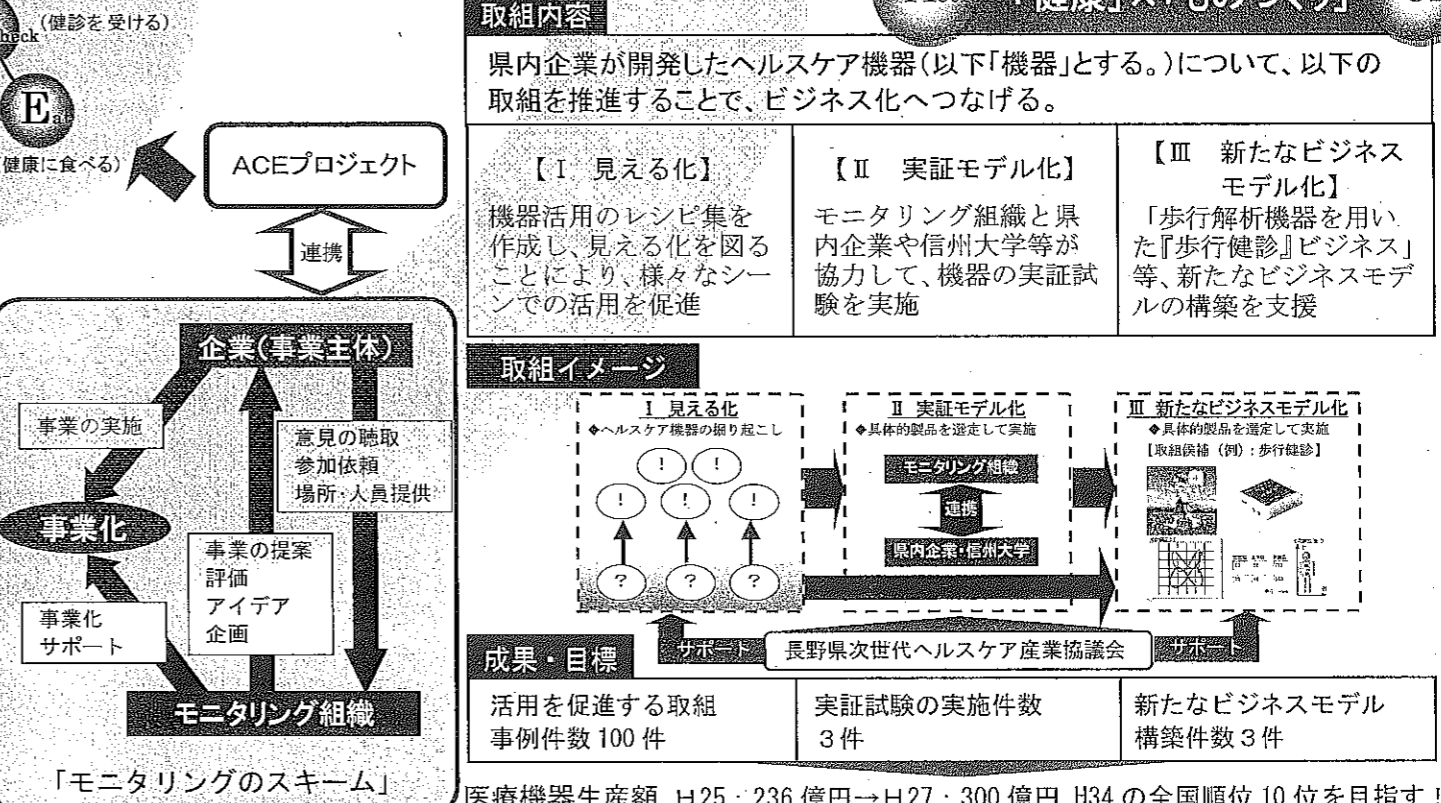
heck（健診を受ける）

E

健康に食べる）

ACEプロジェクト

連携

企業(事業主体)

事業の実施

意見の聴取
参加依頼
場所·人員提供

事業化

事業の提案
評価
アイデア
企画

事業化
サポート

モニタリング組織

「モニタリングのスキーム」

取組内容

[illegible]「健康」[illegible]

県内企業が開発したヘルスケア機器（以下「機器」とする。）について、以下の取組を推進することで、ビジネス化へつなげる。

| 【Ⅰ 見える化】 機器活用のレシピ集を作成し、見える化を図ることにより、様々なシーンでの活用を促進 | 【Ⅱ 実証モデル化】 モニタリング組織と県内企業や信州大学等が協力して、機器の実証試験を実施 | 【Ⅲ 新たなビジネスモデル化】 「歩行解析機器を用いた『歩行健診』ビジネス」等、新たなビジネスモデルの構築を支援 |
|---|---|---|

取組イメージ

Ⅰ 見える化
◆ヘルスケア機器の掘り起こし

Ⅱ 実証モデル化
◆具体的製品を選定して実施

モニタリング組織

連携

県内企業·信州大学

Ⅲ 新たなビジネスモデル化
◆具体的製品を選定して実施
【取組候補（例）：歩行健診】

サポート

長野県次世代ヘルスケア産業協議会

サポート

成果・目標

| 活用を促進する取組事例件数 100 件 | 実証試験の実施件数 3件 | 新たなビジネスモデル構築件数 3 件 |
|---|---|---|

医療機器生産額 H25：236 億円→H27：300 億円 H34 の全国順位 10 位を目指す